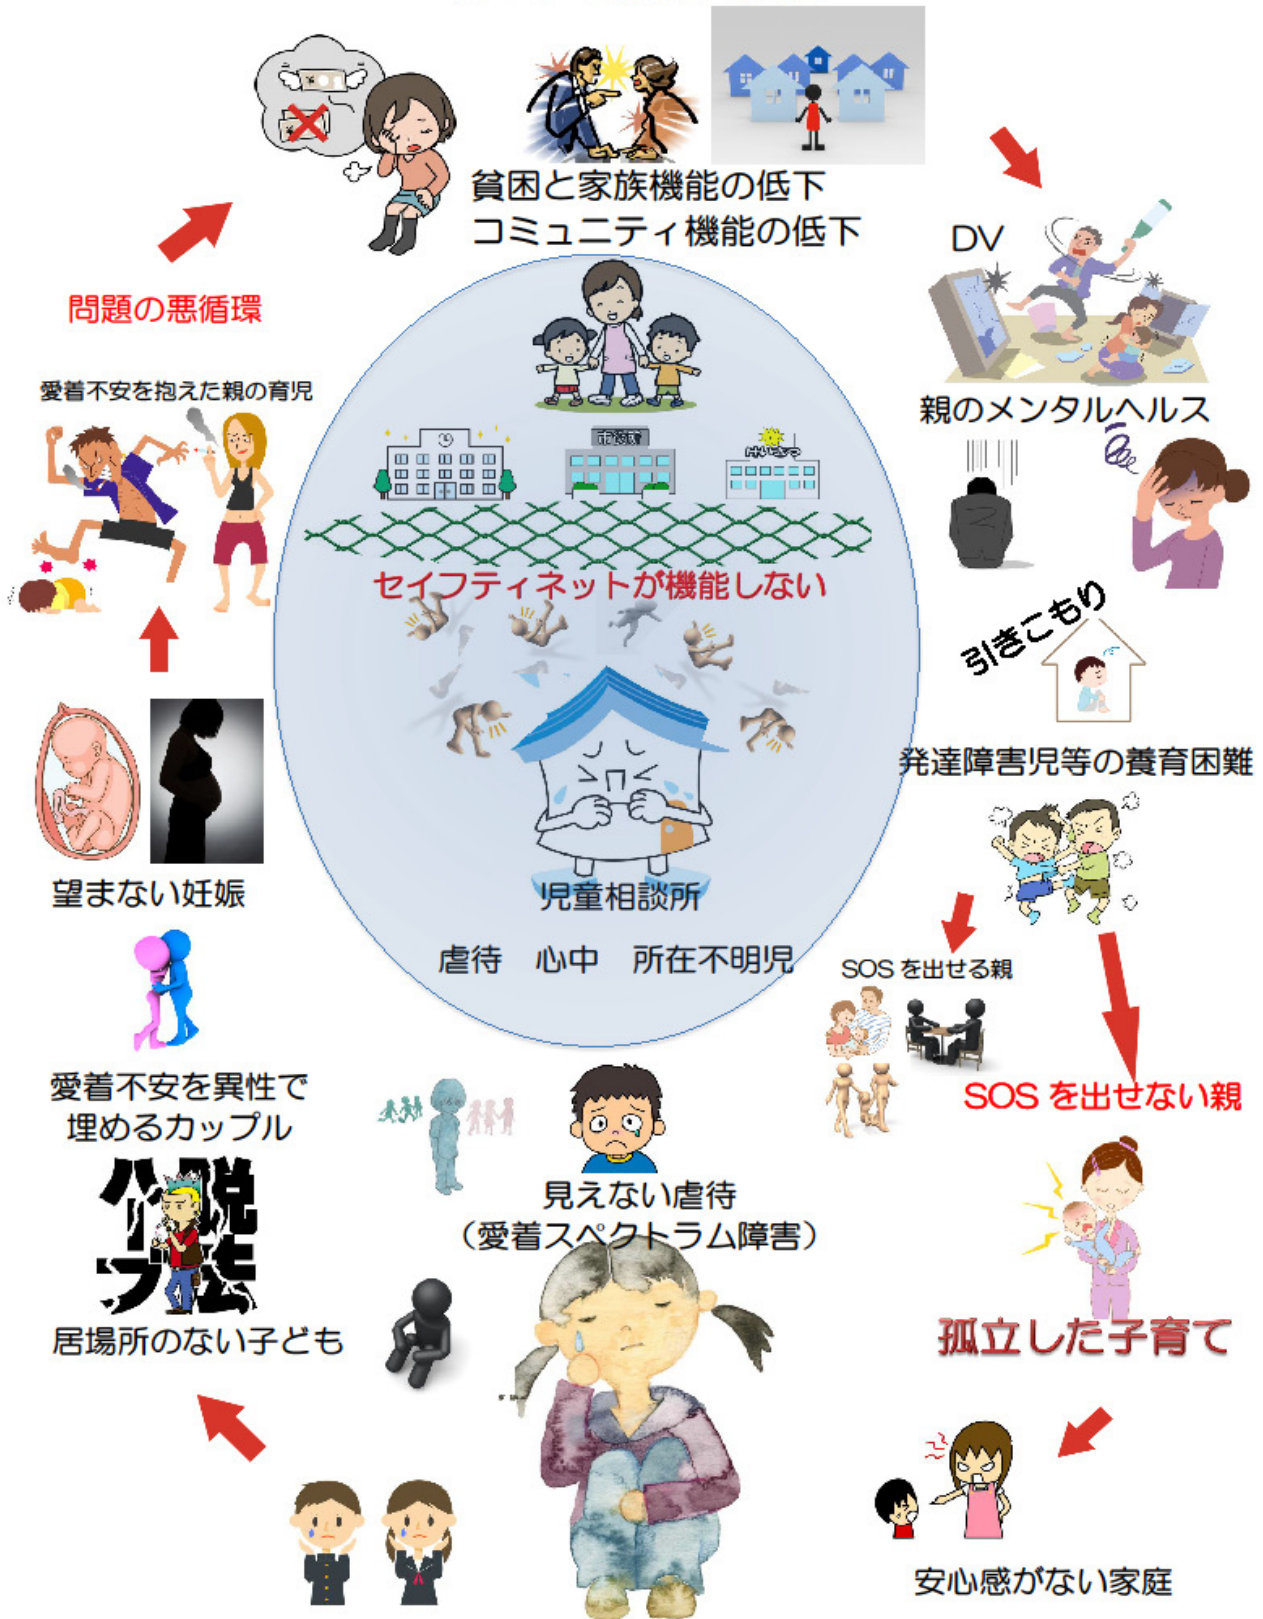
貧困と家族機能の低下
コミュニティ機能の低下

DV

親のメンタルヘルス

引きこもり

発達障害児等の養育困難

SOS を出せる親

SOS を出せない親

孤立した子育て

安心感がない家庭

見えない虐待
（愛着スペクトラム障害）

居場所のない子ども

愛着不安を異性で
埋めるカップル

望まない妊娠

愛着不安を抱えた親の育児

問題の悪循環

セイフティネットが機能しない

児童相談所

虐待　心中　所在不明児